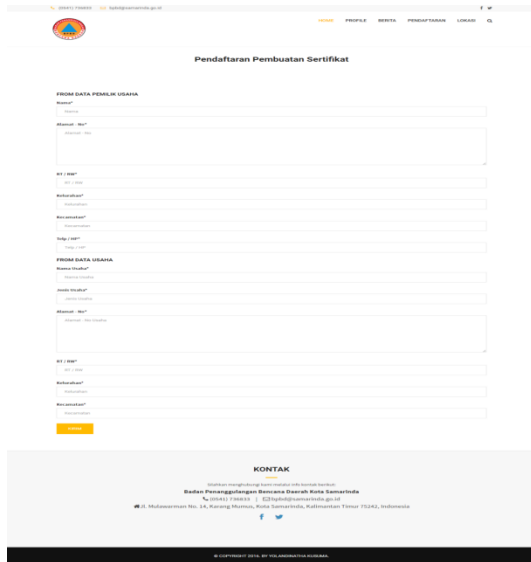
(0541) 736833 bpbd@samarinda.go.id

HOME PROFILE BERITA PENDAFTARAN LOKASI

Pendaftaran Pembuatan Sertifikat

FROM DATA PEMILIK USAHA

Nama*

Nama

Alamat - No*

Alamat - No

RT / RW*

RT / RW

Kelurahan*

Kelurahan

Kecamatan*

Kecamatan

Telp / HP*

Telp / HP

FROM DATA USAHA

Nama Usaha*

Nama Usaha

Jenis Usaha*

Jenis Usaha

Alamat - No*

Alamat - No Usaha

RT / RW*

RT / RW

Kelurahan*

Kelurahan

Kecamatan*

Kecamatan

Kirim

KONTAK

Silahkan menghubungi kami melalui info kontak berikut:

Badan Penanggulangan Bencana Daerah Kota Samarinda

(0541) 736833 | bpbd@samarinda.go.id

Jl. Mulawarman No. 14, Karang Mumus, Kota Samarinda, Kalimantan Timur 75242, Indonesia

© COPYRIGHT 2016. BY YOLANDINATHA KUSUMA.